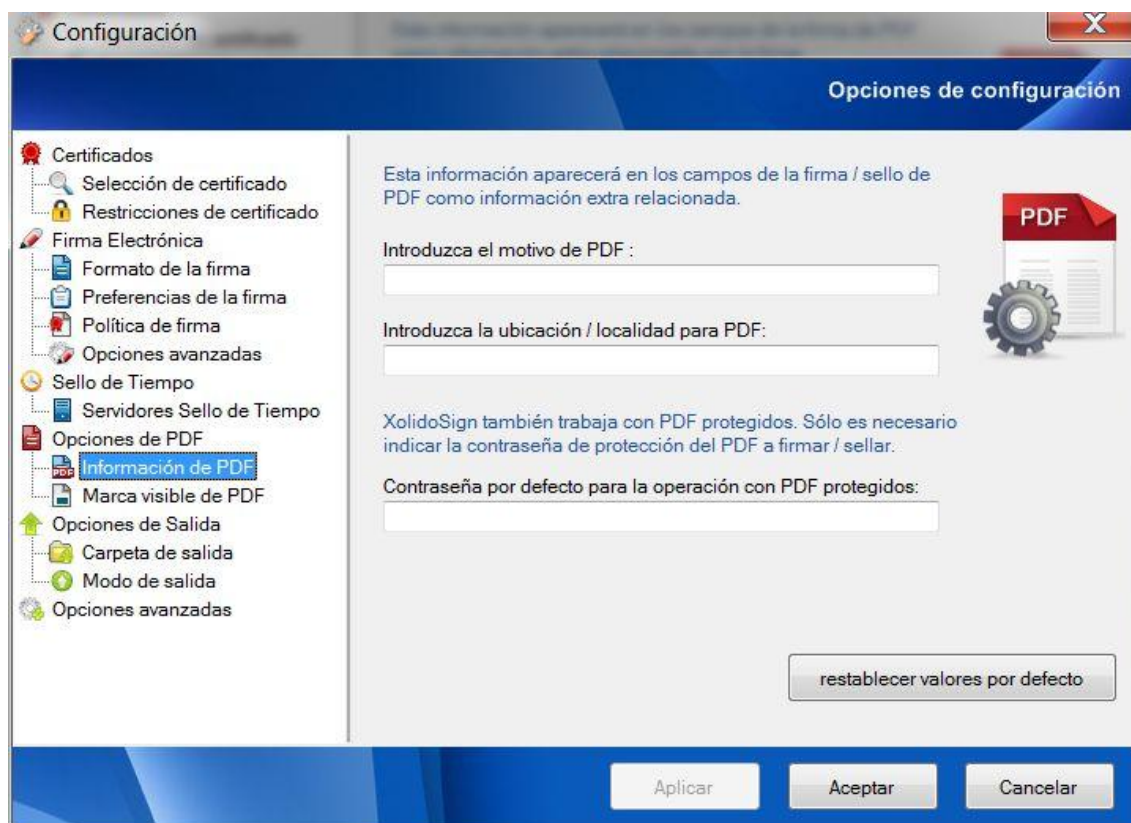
Configuración

X

Opciones de configuración

Certificados
Selección de certificado
Restricciones de certificado
Firma Electrónica
Formato de la firma
Preferencias de la firma
Política de firma
Opciones avanzadas
Sello de Tiempo
Servidores Sello de Tiempo
Opciones de PDF
Información de PDF
Marca visible de PDF
Opciones de Salida
Carpeta de salida
Modo de salida
Opciones avanzadas

Esta información aparecerá en los campos de la firma / sello de PDF como información extra relacionada.

PDF

Introduzca el motivo de PDF :

Introduzca la ubicación / localidad para PDF:

XolidoSign también trabaja con PDF protegidos. Sólo es necesario indicar la contraseña de protección del PDF a firmar / sellar.

Contraseña por defecto para la operación con PDF protegidos:

restablecer valores por defecto

Aplicar

Aceptar

Cancelar